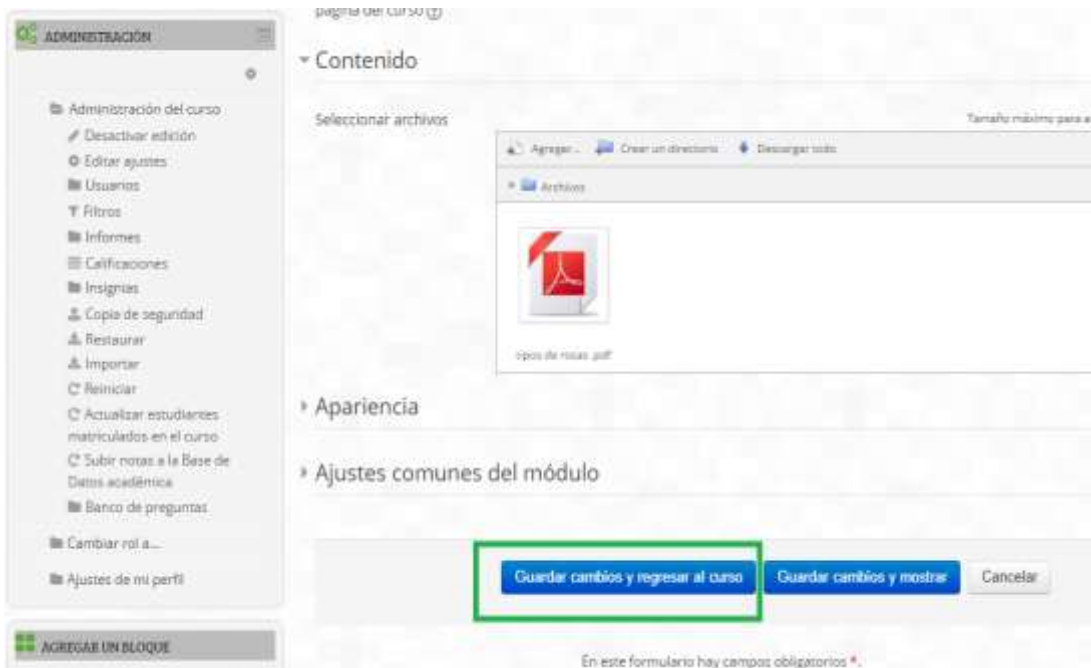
ADMINISTRACIÓN

Administración del curso
Desactivar edición
Editar ajustes
Usuarios
Filtros
Informes
Calificaciones
Insignias
Copia de seguridad
Restaurar
Importar
Reiniciar
Actualizar estudiantes matriculados en el curso
Subir notas a la Base de Datos académica
Banco de preguntas
Cambiar rol a...
Ajustes de mi perfil

AGREGAR UN BLOQUE

página del curso

Contenido

Seleccionar archivos

Tamaño máximo para a

Agregar... Crear un directorio Descargar todo

Archivos

tipos de rosas .pdf

Apariencia

Ajustes comunes del módulo

Guardar cambios y regresar al curso

Guardar cambios y mostrar

Cancelar

En este formulario hay campos obligatorios *.